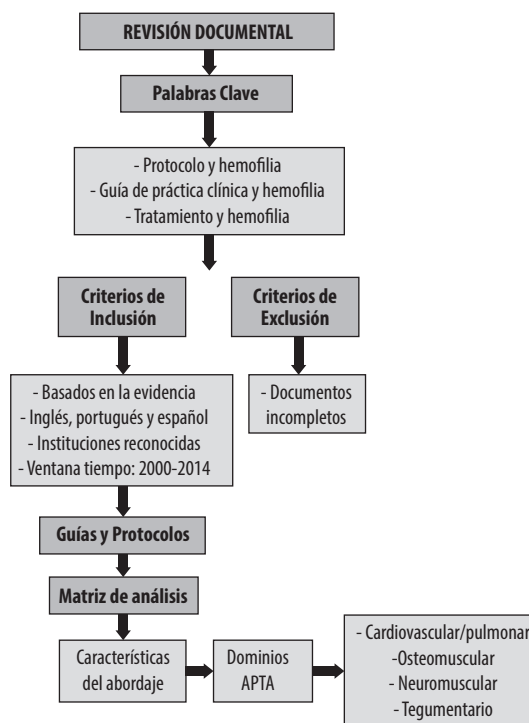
REVISIÓN DOCUMENTAL

Palabras Clave

- Protocolo y hemofilia
- Guía de práctica clínica y hemofilia
- Tratamiento y hemofilia

Criterios de Inclusión

Criterios de Exclusión

- Basados en la evidencia
- Inglés, portugués y español
- Instituciones reconocidas
- Ventana tiempo: 2000-2014

- Documentos incompletos

Guías y Protocolos

Matriz de análisis

Características del abordaje

Dominios APTA

- Cardiovascular/pulmonar
-Osteomuscular
- Neuromuscular
- Tegumentario